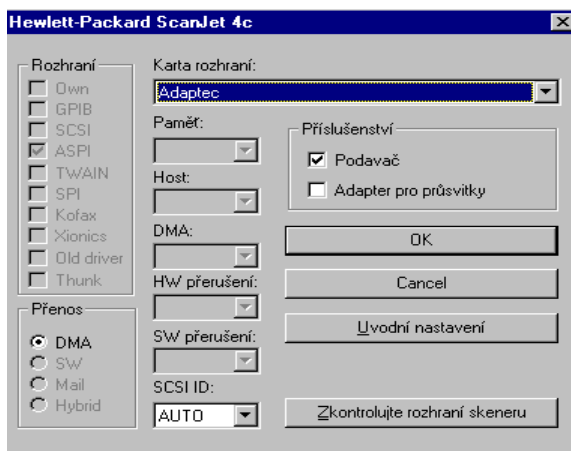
Hewlett-Packard ScanJet 4c

Rozhraní
Own
GPIB
SCSI
ASPI
TWAIN
SPI
Kofax
Xionics
Old driver
Thunk

Přenos
DMA
SW
Mail
Hybrid

Karta rozhraní:
Adaptec

Paměť:

Host:

DMA:

HW přerušení:

SW přerušení:

SCSI ID:
AUTO

Příslušenství
Podavač
Adapter pro průsvitky

OK
Cancel
Úvodní nastavení
Zkontrolujte rozhraní skeneru